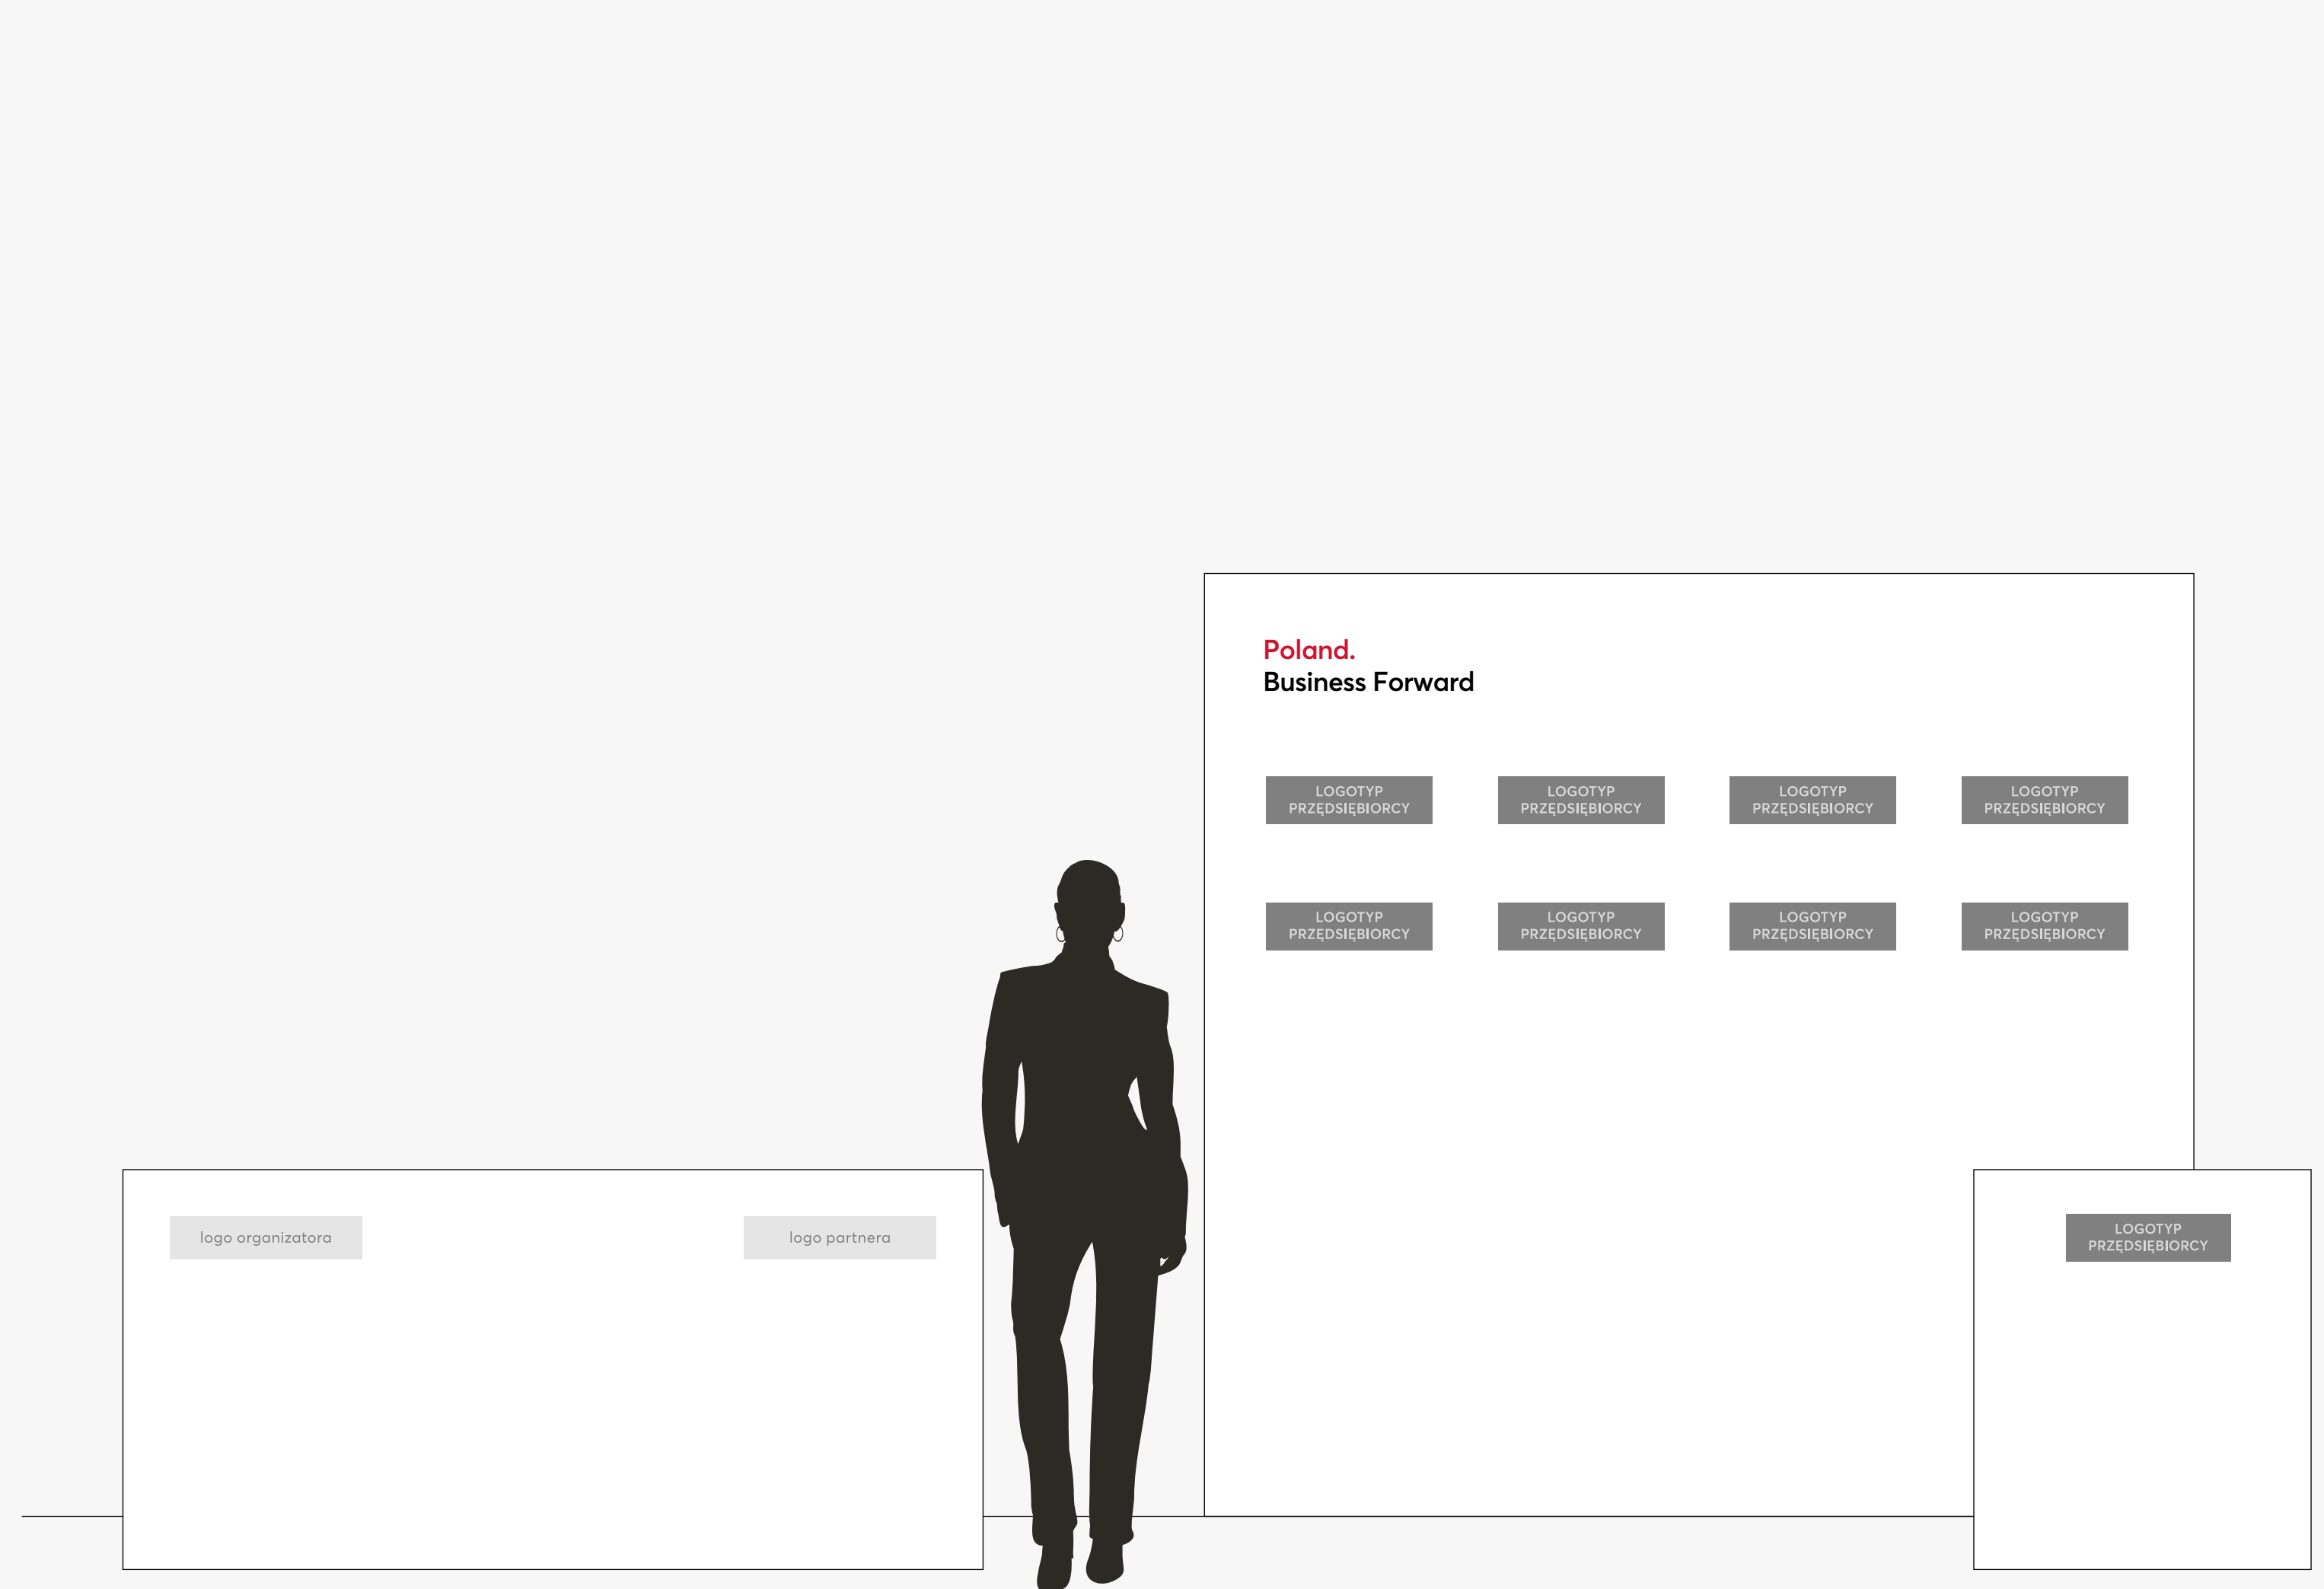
Poland.
Business Forward

LOGOTYP PRZEDSIĘBIORCY

LOGOTYP PRZEDSIĘBIORCY

LOGOTYP PRZEDSIĘBIORCY

LOGOTYP PRZEDSIĘBIORCY

LOGOTYP PRZEDSIĘBIORCY

LOGOTYP PRZEDSIĘBIORCY

LOGOTYP PRZEDSIĘBIORCY

LOGOTYP PRZEDSIĘBIORCY

logo organizatora

logo partnera

LOGOTYP PRZEDSIĘBIORCY